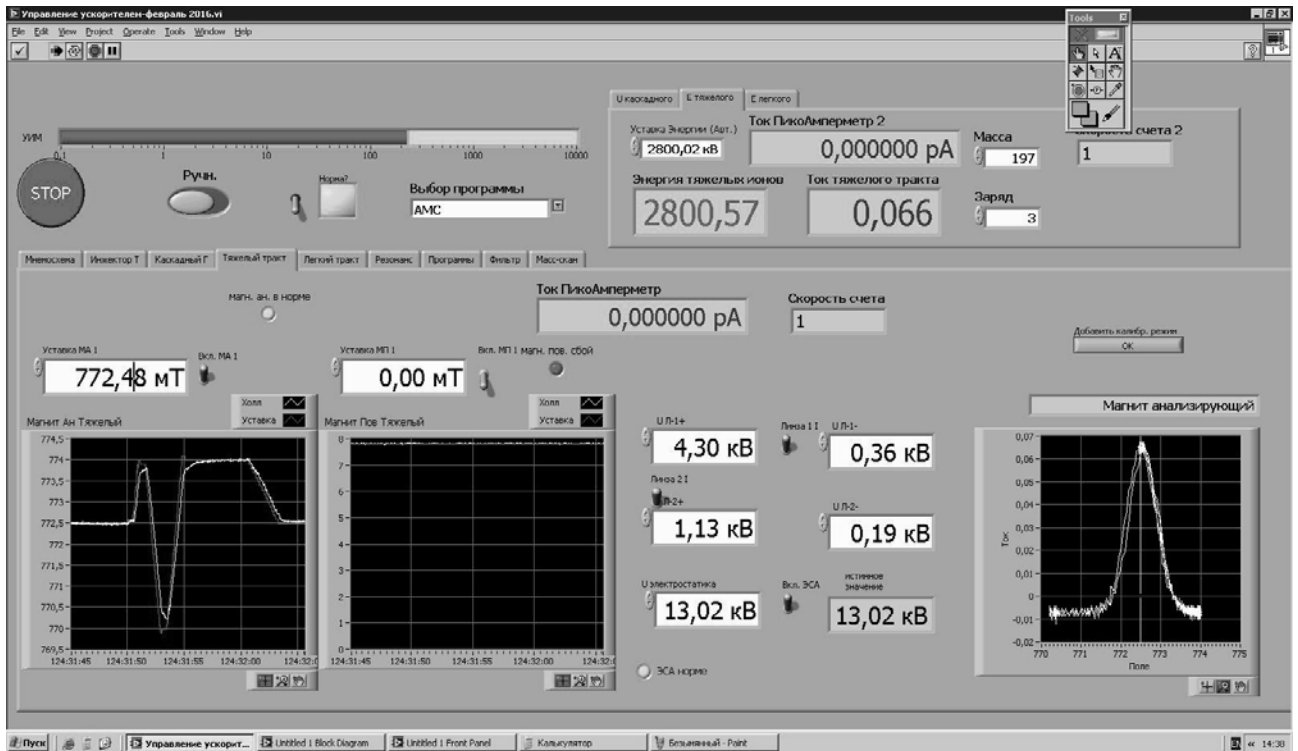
Управление ускорителем-февраль 2016.vi
File Edit View Project Operate Tools Window Help

Tools

U каскадного | E тяжелого | E легкого

УИМ
0,1 1 10 100 1000 10000

STOP

Ручн.

Норма?

Выбор программы
АМС

Уставка Энергии (Арт.)
2800,02 кВ

Ток ПикоАмперметр 2
0,000000 pA

Масса
197

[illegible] счета 2
1

Энергия тяжелых ионов
2800,57

Ток тяжелого тракта
0,066

Заряд
3

Мнемосхема | Инжектор Т | Каскадный Г | Тяжелый тракт | Легкий тракт | Резонанс | Программы | Фильтр | Масс-скан

магн. ан. в норме

Ток ПикоАмперметр
0,000000 pA

Скорость счета
1

Добавить калибр. режим
OK

Уставка МА 1
772,48 мT

Вкл. МА 1

Уставка МП 1
0,00 мT

Вкл. МП 1 магн. пов. сбой

Холл
Уставка

Магнит Ан Тяжелый
774,5
774
773,5
773
772,5
772
771,5
771
770,5
770
769,5
124:31:45 124:31:50 124:31:55 124:32:00 124:32:0

Холл
Уставка

Магнит Пов Тяжелый
8
7
6
5
4
3
2
1
0
124:31:45 124:31:50 124:31:55 124:32:00 124:32:0

U Л-1+
4,30 кВ

Линза 1 I

U Л-1-
0,36 кВ

Линза 2 I
U Л-2+
1,13 кВ

U Л-2-
0,19 кВ

U электростатика
13,02 кВ

Вкл. ЭСА

истинное значение
13,02 кВ

ЭСА норме

Магнит анализирующий
0,07
0,06
0,05
0,04
0,03
0,02
0,01
0
-0,01
-0,02
Ток
770 771 772 773 774 775
Поле

Пуск | Управление ускорит... | Untitled 1 Block Diagram | Untitled 1 Front Panel | Калькулятор | Безымянный - Paint | 14:38